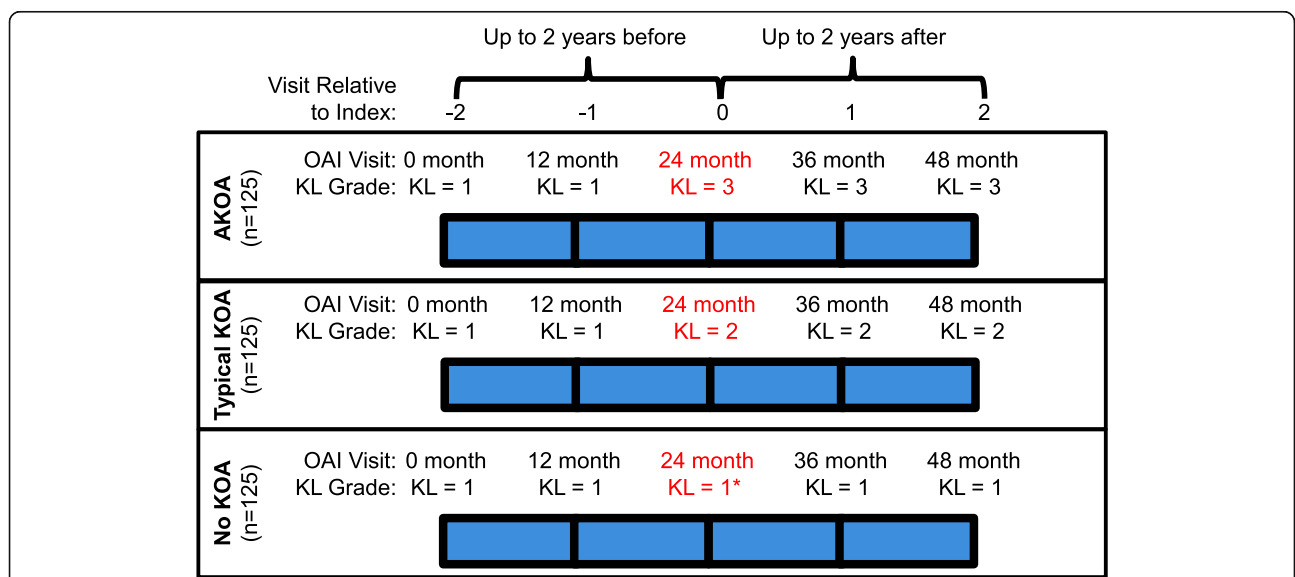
Up to 2 years before

Up to 2 years after

Visit Relative to Index: -2 -1 0 1 2

AKOA (n=125)

| OAI Visit: | 0 month | 12 month | 24 month | 36 month | 48 month |
|---|---|---|---|---|---|
| KL Grade: | KL = 1 | KL = 1 | KL = 3 | KL = 3 | KL = 3 |

Typical KOA (n=125)

| OAI Visit: | 0 month | 12 month | 24 month | 36 month | 48 month |
|---|---|---|---|---|---|
| KL Grade: | KL = 1 | KL = 1 | KL = 2 | KL = 2 | KL = 2 |

No KOA (n=125)

| OAI Visit: | 0 month | 12 month | 24 month | 36 month | 48 month |
|---|---|---|---|---|---|
| KL Grade: | KL = 1 | KL = 1 | KL = 1* | KL = 1 | KL = 1 |